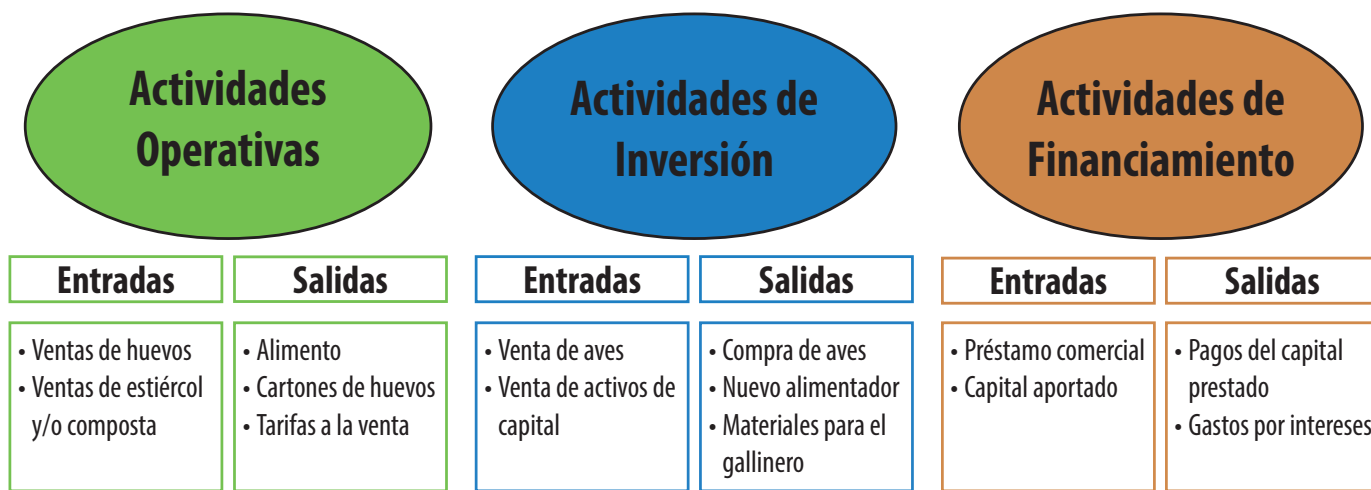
Actividades Operativas

Entradas
• Ventas de huevos
• Ventas de estiércol y/o composta

Salidas
• Alimento
• Cartones de huevos
• Tarifas a la venta

Actividades de Inversión

Entradas
• Venta de aves
• Venta de activos de capital

Salidas
• Compra de aves
• Nuevo alimentador
• Materiales para el gallinero

Actividades de Financiamiento

Entradas
• Préstamo comercial
• Capital aportado

Salidas
• Pagos del capital prestado
• Gastos por intereses